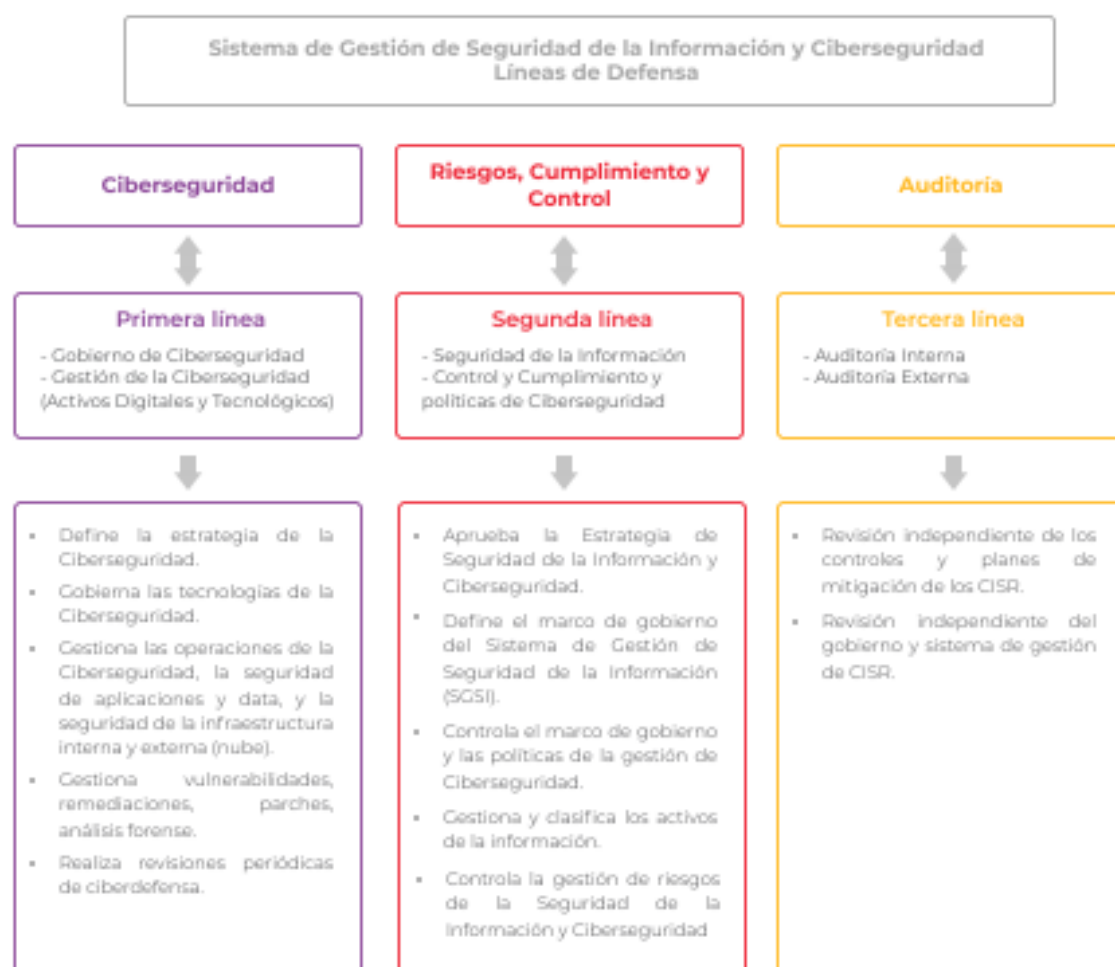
Sistema de Gestión de Seguridad de la Información y Ciberseguridad
Líneas de Defensa

Ciberseguridad

Primera línea
- Gobierno de Ciberseguridad
- Gestión de la Ciberseguridad (Activos Digitales y Tecnológicos)

- Define la estrategia de la Ciberseguridad.
- Gobierna las tecnologías de la Ciberseguridad.
- Gestiona las operaciones de la Ciberseguridad, la seguridad de aplicaciones y data, y la seguridad de la infraestructura interna y externa (nube).
- Gestiona vulnerabilidades, remediaciones, parches, análisis forense.
- Realiza revisiones periódicas de ciberdefensa.

Riesgos, Cumplimiento y Control

Segunda línea
- Seguridad de la Información
- Control y Cumplimiento y políticas de Ciberseguridad

- Aprueba la Estrategia de Seguridad de la Información y Ciberseguridad.
- Define el marco de gobierno del Sistema de Gestión de Seguridad de la Información (SGSI).
- Controla el marco de gobierno y las políticas de la gestión de Ciberseguridad.
- Gestiona y clasifica los activos de la información.
- Controla la gestión de riesgos de la Seguridad de la Información y Ciberseguridad

Auditoría

Tercera línea
- Auditoría Interna
- Auditoría Externa

- Revisión independiente de los controles y planes de mitigación de los CISR.
- Revisión independiente del gobierno y sistema de gestión de CISR.